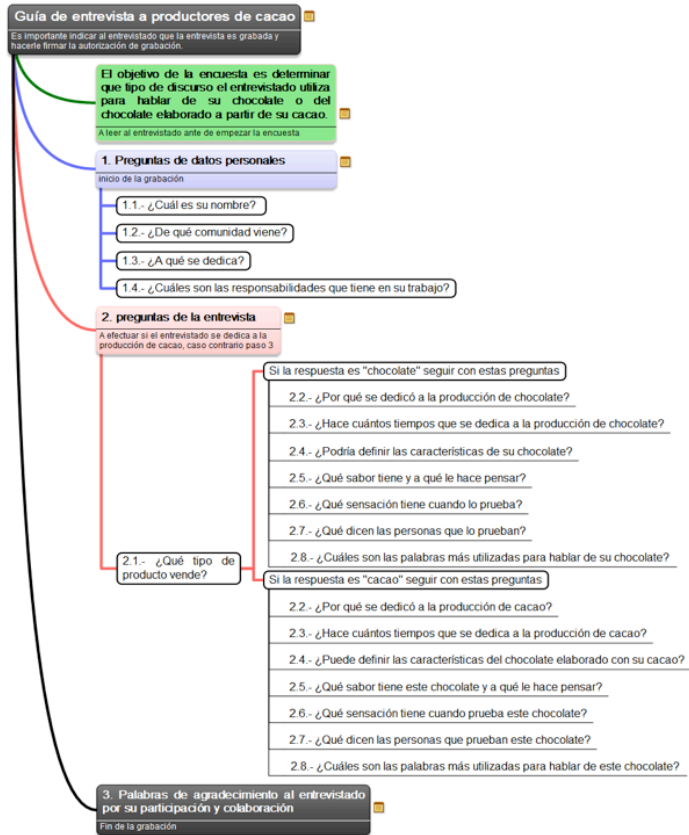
Guía de entrevista a productores de cacao

Es importante indicar al entrevistado que la entrevista es grabada y hacerle firmar la autorización de grabación.

El objetivo de la encuesta es determinar que tipo de discurso el entrevistado utiliza para hablar de su chocolate o del chocolate elaborado a partir de su cacao.

A leer al entrevistado ante de empezar la encuesta

1. Preguntas de datos personales

inicio de la grabación

1.1.- ¿Cuál es su nombre?

1.2.- ¿De qué comunidad viene?

1.3.- ¿A qué se dedica?

1.4.- ¿Cuáles son las responsabilidades que tiene en su trabajo?

2. preguntas de la entrevista

A efectuar si el entrevistado se dedica a la producción de cacao, caso contrario paso 3

2.1.- ¿Qué tipo de producto vende?

Si la respuesta es "chocolate" seguir con estas preguntas

2.2.- ¿Por qué se dedicó a la producción de chocolate?

2.3.- ¿Hace cuántos tiempos que se dedica a la producción de chocolate?

2.4.- ¿Podría definir las características de su chocolate?

2.5.- ¿Qué sabor tiene y a qué le hace pensar?

2.6.- ¿Qué sensación tiene cuando lo prueba?

2.7.- ¿Qué dicen las personas que lo prueban?

2.8.- ¿Cuáles son las palabras más utilizadas para hablar de su chocolate?

Si la respuesta es "cacao" seguir con estas preguntas

2.2.- ¿Por qué se dedicó a la producción de cacao?

2.3.- ¿Hace cuántos tiempos que se dedica a la producción de cacao?

2.4.- ¿Puede definir las características del chocolate elaborado con su cacao?

2.5.- ¿Qué sabor tiene este chocolate y a qué le hace pensar?

2.6.- ¿Qué sensación tiene cuando prueba este chocolate?

2.7.- ¿Qué dicen las personas que prueban este chocolate?

2.8.- ¿Cuáles son las palabras más utilizadas para hablar de este chocolate?

3. Palabras de agradecimiento al entrevistado por su participación y colaboración

Fin de la grabación